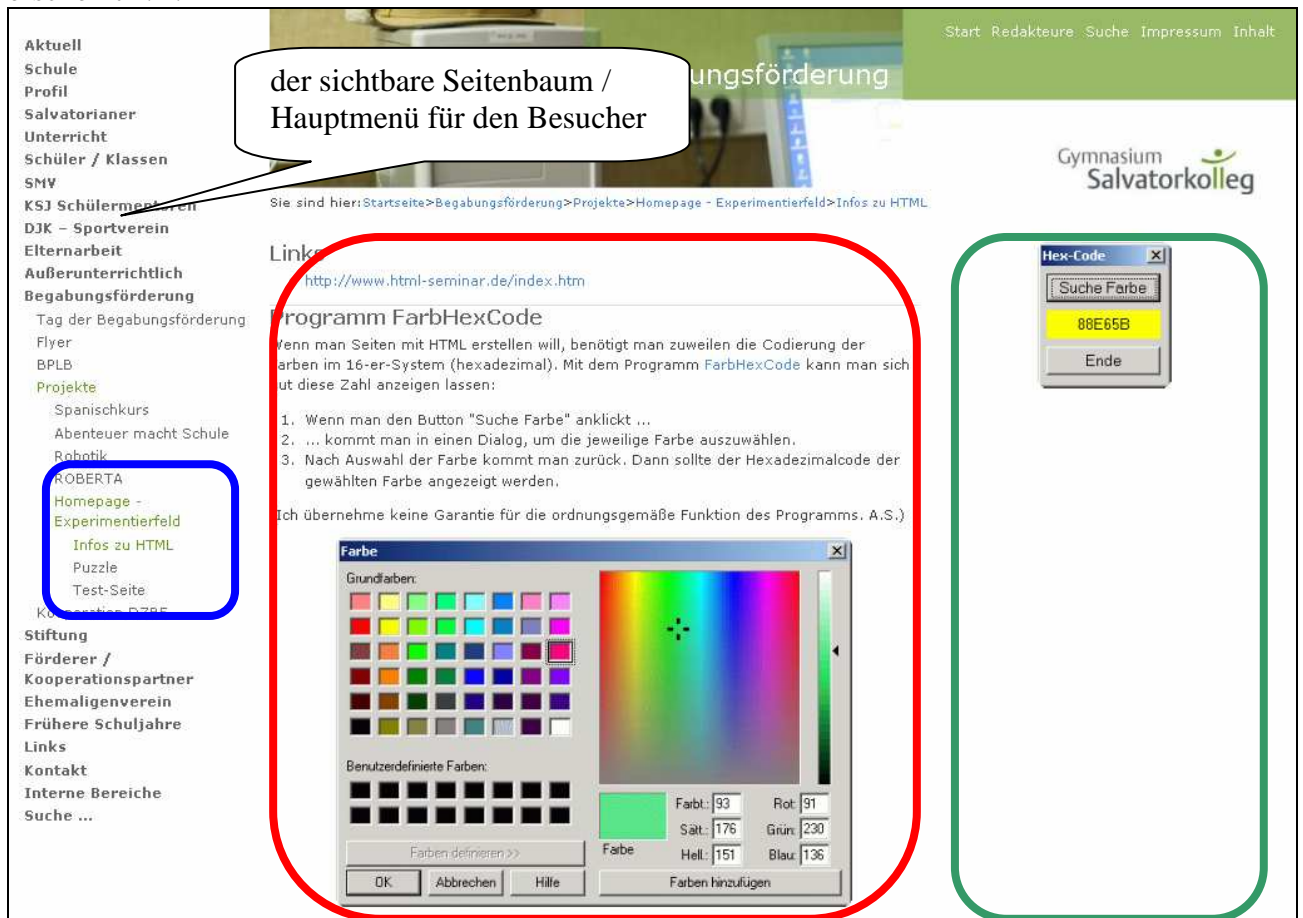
Aktuell
Schule
Profil
Salvatorianer
Unterricht
Schüler / Klassen
SMV
KSJ Schülermen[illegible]
DJK – Sportverein
Elternarbeit
Außerunterrichtlich
Begabungsförderung
Tag der Begabungsförderung
Flyer
BPLB
Projekte
Spanischkurs
Abenteuer macht Schule
Robotik
ROBERTA
Homepage - Experimentierfeld
Infos zu HTML
Puzzle
Test-Seite
Ko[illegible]
Stiftung
Förderer / Kooperationspartner
Ehemaligenverein
Frühere Schuljahre
Links
Kontakt
Interne Bereiche
Suche ...

der sichtbare Seitenbaum / Hauptmenü für den Besucher

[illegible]ungsförderung

Start Redakteure Suche Impressum Inhalt

Gymnasium Salvatorkolleg

Sie sind hier: Startseite>Begabungsförderung>Projekte>Homepage - Experimentierfeld>Infos zu HTML

Link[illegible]

http://www.html-seminar.de/index.htm

Programm FarbHexCode

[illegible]enn man Seiten mit HTML erstellen will, benötigt man zuweilen die Codierung der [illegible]arben im 16-er-System (hexadezimal). Mit dem Programm FarbHexCode kann man sich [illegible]ut diese Zahl anzeigen lassen:

1. Wenn man den Button "Suche Farbe" anklickt ...
2. ... kommt man in einen Dialog, um die jeweilige Farbe auszuwählen.
3. Nach Auswahl der Farbe kommt man zurück. Dann sollte der Hexadezimalcode der gewählten Farbe angezeigt werden.

Ich übernehme keine Garantie für die ordnungsgemäße Funktion des Programms. A.S.)

Farbe
Grundfarben:
Benutzerdefinierte Farben:
Farben definieren >>
OK Abbrechen Hilfe
Farbe
Farbt.: 93 Rot: 91
Sätt.: 176 Grün: 230
Hell.: 151 Blau: 136
Farben hinzufügen

Hex-Code
Suche Farbe
88E65B
Ende